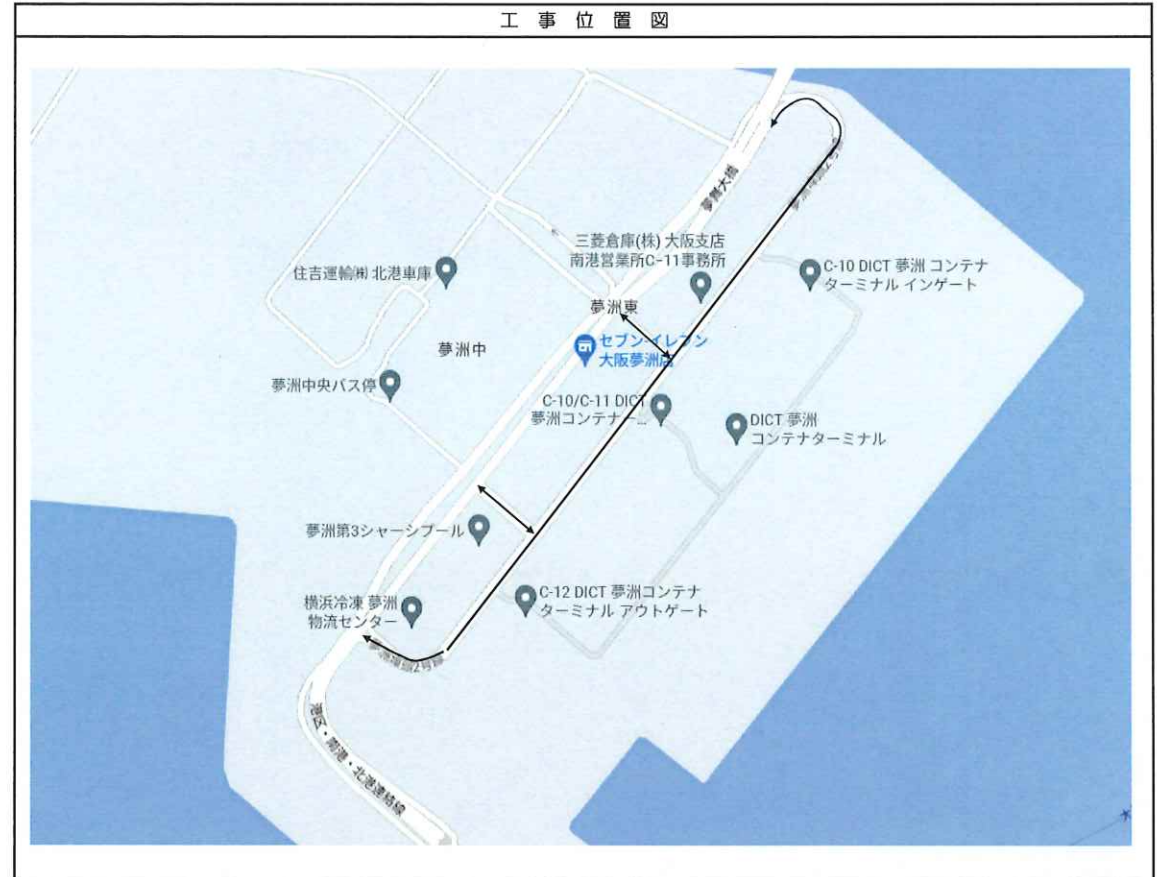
工事位置図

夢舞大橋

三菱倉庫(株) 大阪支店
南港営業所C-11事務所

住吉運輸㈱ 北港車庫

C-10 DICT 夢洲 コンテナ
ターミナル インゲート

夢洲東

夢洲中

セブン-イレブン
大阪夢洲店

夢洲中央バス停

C-10/C-11 DICT
夢洲コンテナ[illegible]

DICT 夢洲
コンテナターミナル

夢洲第3シャーシプール

C-12 DICT 夢洲コンテナ
ターミナル アウトゲート

横浜冷凍 夢洲
物流センター

夢洲海岸2号線

港区・南港・北港連絡線